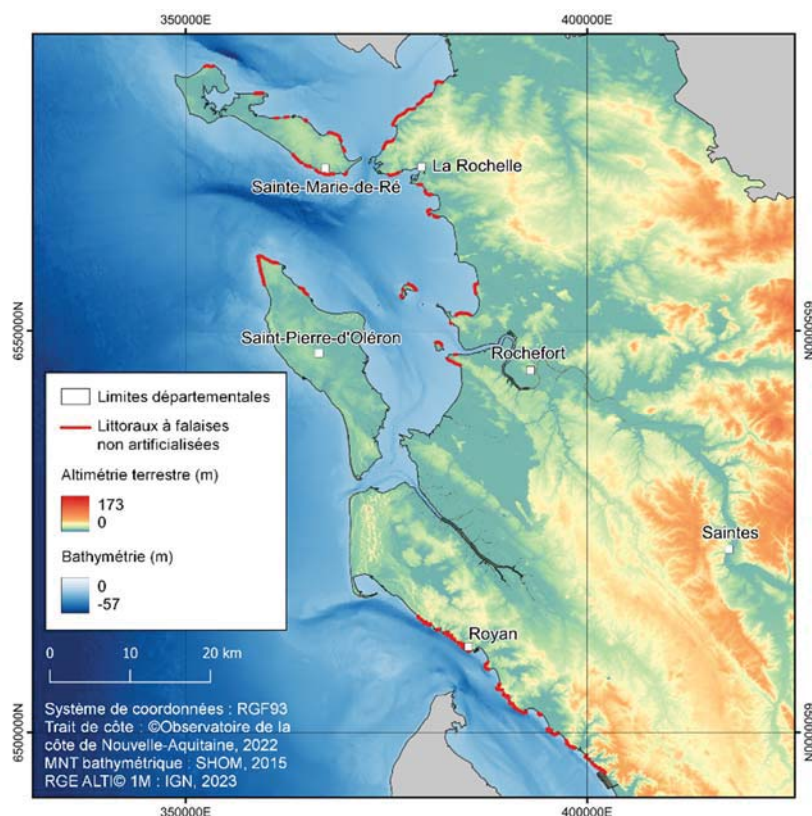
350000E
400000E

La Rochelle
Sainte-Marie-de-Ré
Saint-Pierre-d'Oléron
Rochefort
Saintes
Royan

6550000N
6550000N
6500000N
6500000N

Limites départementales
Littoraux à falaises non artificialisées
Altimétrie terrestre (m)
173
0
Bathymétrie (m)
0
-57

0 10 20 km

Système de coordonnées : RGF93
Trait de côte : ©Observatoire de la côte de Nouvelle-Aquitaine, 2022
MNT bathymétrique : SHOM, 2015
RGE ALTI© 1M : IGN, 2023

350000E
400000E